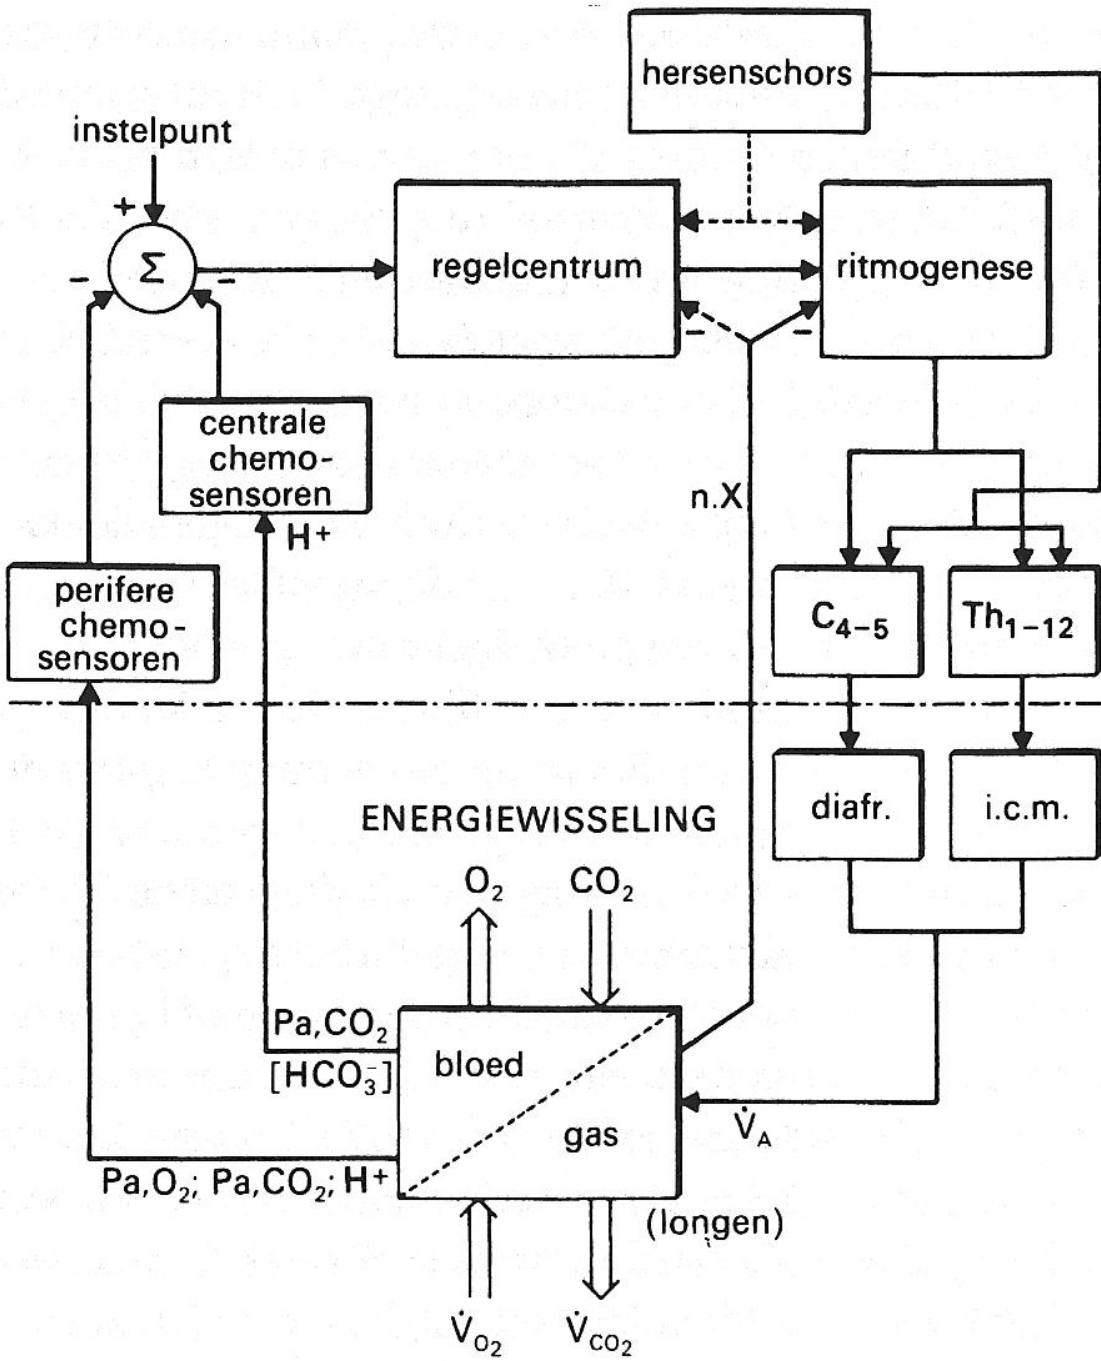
hersenschors

instelpunt

+

$\Sigma$

-

-

regelcentrum

ritmogenese

-

-

centrale chemosensoren

H+

n.X

perifere chemosensoren

$C_{4-5}$

$Th_{1-12}$

diafr.

i.c.m.

ENERGIEWISSELING

$O_2$

$CO_2$

Pa,$CO_2$

[$HCO_3^-$]

bloed

gas

$\dot{V}_A$

Pa,$O_2$; Pa,$CO_2$; H+

(longen)

$\dot{V}_{O_2}$

$\dot{V}_{CO_2}$